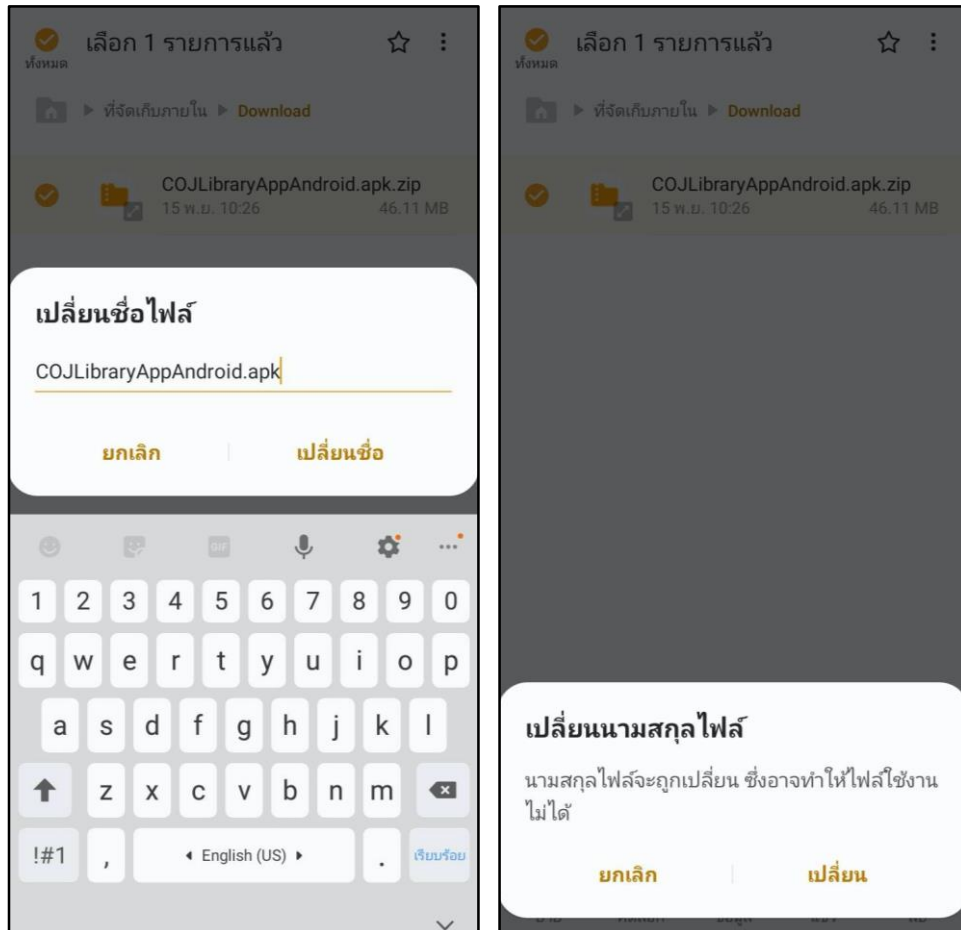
ทั้งหมด เลือก 1 รายการแล้ว

▶ ที่จัดเก็บภายใน ▶ Download

COJLibraryAppAndroid.apk.zip
15 พ.ย. 10:26 46.11 MB

เปลี่ยนชื่อไฟล์

COJLibraryAppAndroid.apk

ยกเลิก เปลี่ยนชื่อ

1 2 3 4 5 6 7 8 9 0
q w e r t y u i o p
a s d f g h j k l
z x c v b n m
!#1 , ◂ English (US) ▸ . เรียบร้อย

ทั้งหมด เลือก 1 รายการแล้ว

▶ ที่จัดเก็บภายใน ▶ Download

COJLibraryAppAndroid.apk.zip
15 พ.ย. 10:26 46.11 MB

เปลี่ยนนามสกุลไฟล์

นามสกุลไฟล์จะถูกเปลี่ยน ซึ่งอาจทำให้ไฟล์ใช้งานไม่ได้

ยกเลิก เปลี่ยน